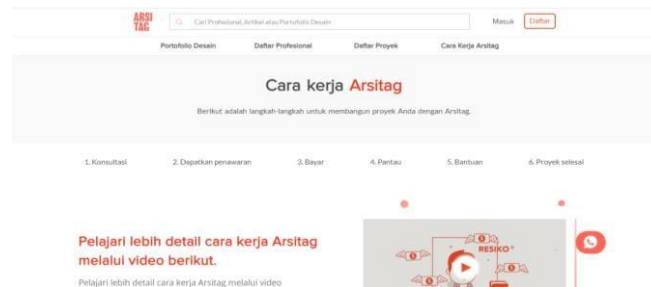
ARSI TAG

Cari Profesional, Artikel atau Portofolio Desain

Masuk Daftar

Portofolio Desain Daftar Profesional Daftar Proyek Cara Kerja Arsitag

Cara kerja Arsitag

Berikut adalah langkah-langkah untuk membangun proyek Anda dengan Arsitag.

1. Konsultasi 2. Dapatkan penawaran 3. Bayar 4. Pantau 5. Bantuan 6. Proyek selesai

Pelajari lebih detail cara kerja Arsitag melalui video berikut.

Pelajari lebih detail cara kerja Arsitag melalui video

RESIKO